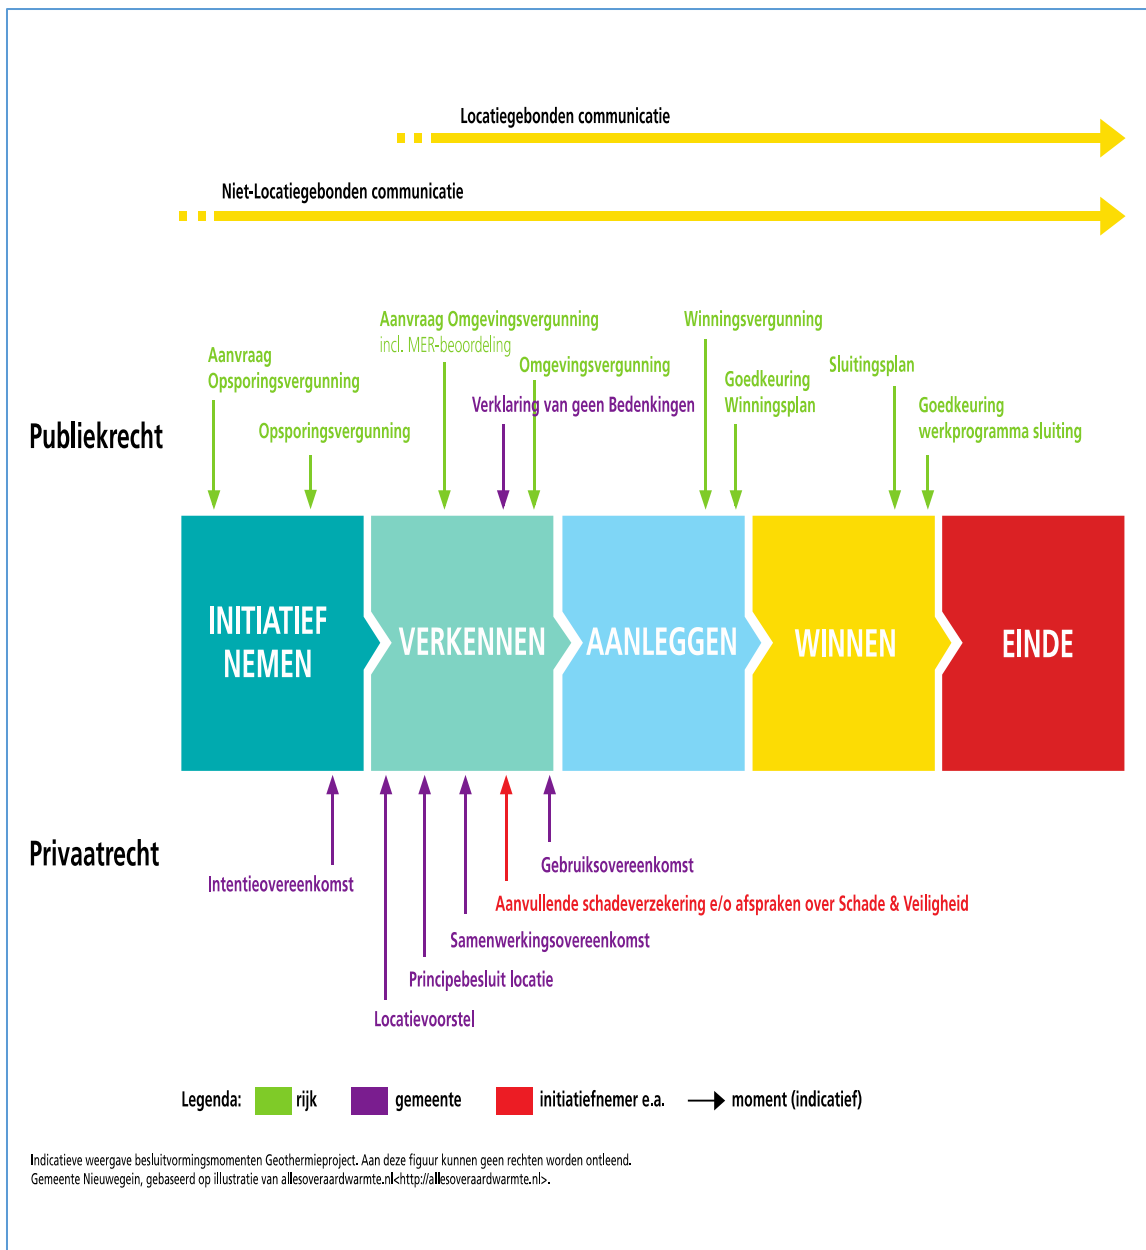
Locatiegebonden communicatie

Niet-Locatiegebonden communicatie

Publiekrecht

Aanvraag Opsporingsvergunning

Opsporingsvergunning

Aanvraag Omgevingsvergunning
incl. MER-beoordeling

Omgevingsvergunning

Verklaring van geen Bedenkingen

Winningsvergunning

Goedkeuring Winningsplan

Sluitingsplan

Goedkeuring werkprogramma sluiting

INITIATIEF NEMEN

VERKENNEN

AANLEGGEN

WINNEN

EINDE

Privaatrecht

Intentieovereenkomst

Gebruiksovereenkomst

Aanvullende schadeverzekering e/o afspraken over Schade & Veiligheid

Samenwerkingsovereenkomst

Principebesluit locatie

Locatievoorstel

Legenda: rijk gemeente initiatiefnemer e.a. moment (indicatief)

Indicatieve weergave besluitvormingsmomenten Geothermieproject. Aan deze figuur kunnen geen rechten worden ontleend.
Gemeente Nieuwegein, gebaseerd op illustratie van allesoveraardwarmte.nl<http://allesoveraardwarmte.nl>.